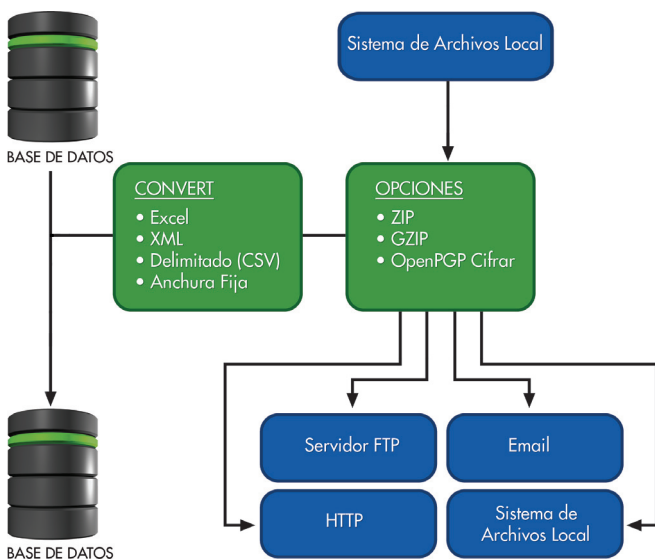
BASE DE DATOS

Sistema de Archivos Local

CONVERT
• Excel
• XML
• Delimitado (CSV)
• Anchura Fija

OPCIONES
• ZIP
• GZIP
• OpenPGP Cifrar

Servidor FTP

Email

HTTP

Sistema de Archivos Local

BASE DE DATOS